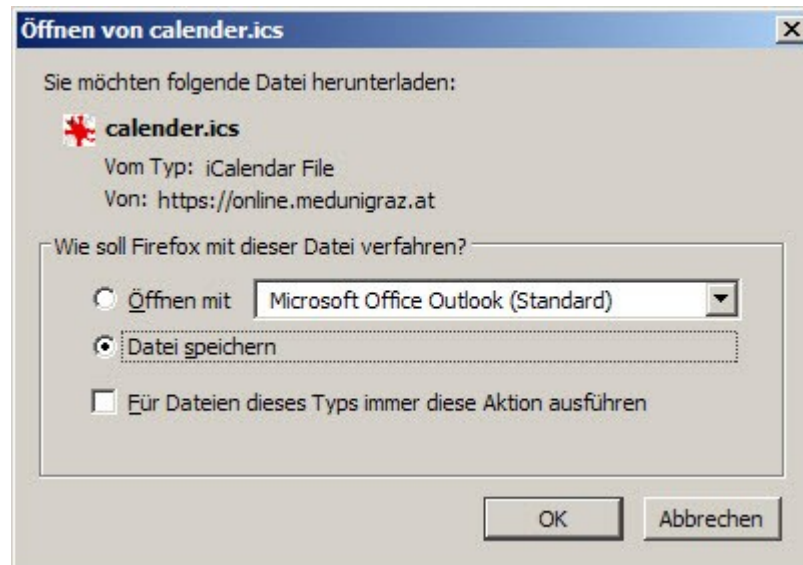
Öffnen von calender.ics
X

Sie möchten folgende Datei herunterladen:

calender.ics
Vom Typ: iCalendar File
Von: https://online.medunigraz.at

Wie soll Firefox mit dieser Datei verfahren?

Öffnen mit Microsoft Office Outlook (Standard)

Datei speichern

Für Dateien dieses Typs immer diese Aktion ausführen

OK
Abbrechen